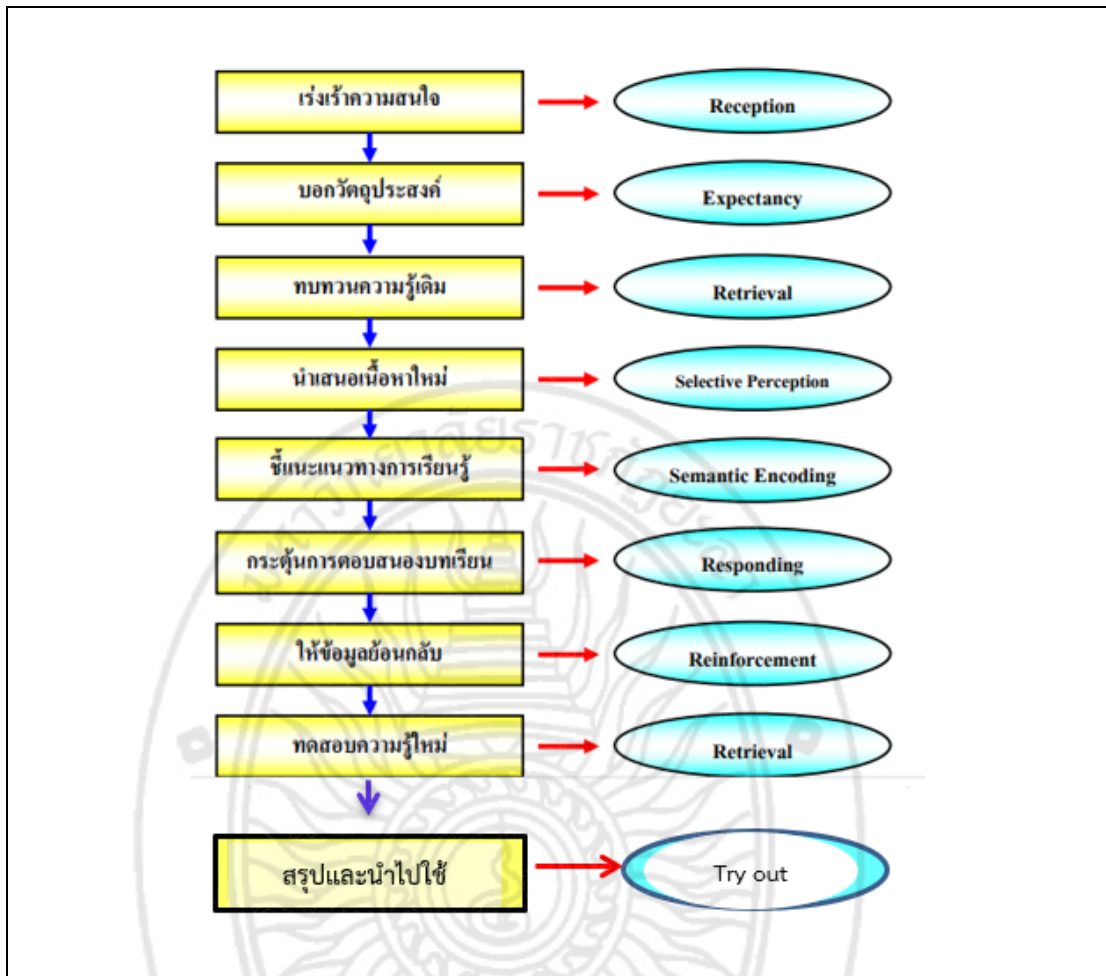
เร่งเร้าความสนใจ

Reception

บอกวัตถุประสงค์

Expectancy

ทบทวนความรู้เดิม

Retrieval

นำเสนอเนื้อหาใหม่

Selective Perception

ชี้แนะแนวทางการเรียนรู้

Semantic Encoding

กระตุ้นการตอบสนองบทเรียน

Responding

ให้ข้อมูลย้อนกลับ

Reinforcement

ทดสอบความรู้ใหม่

Retrieval

สรุปและนำไปใช้

Try out